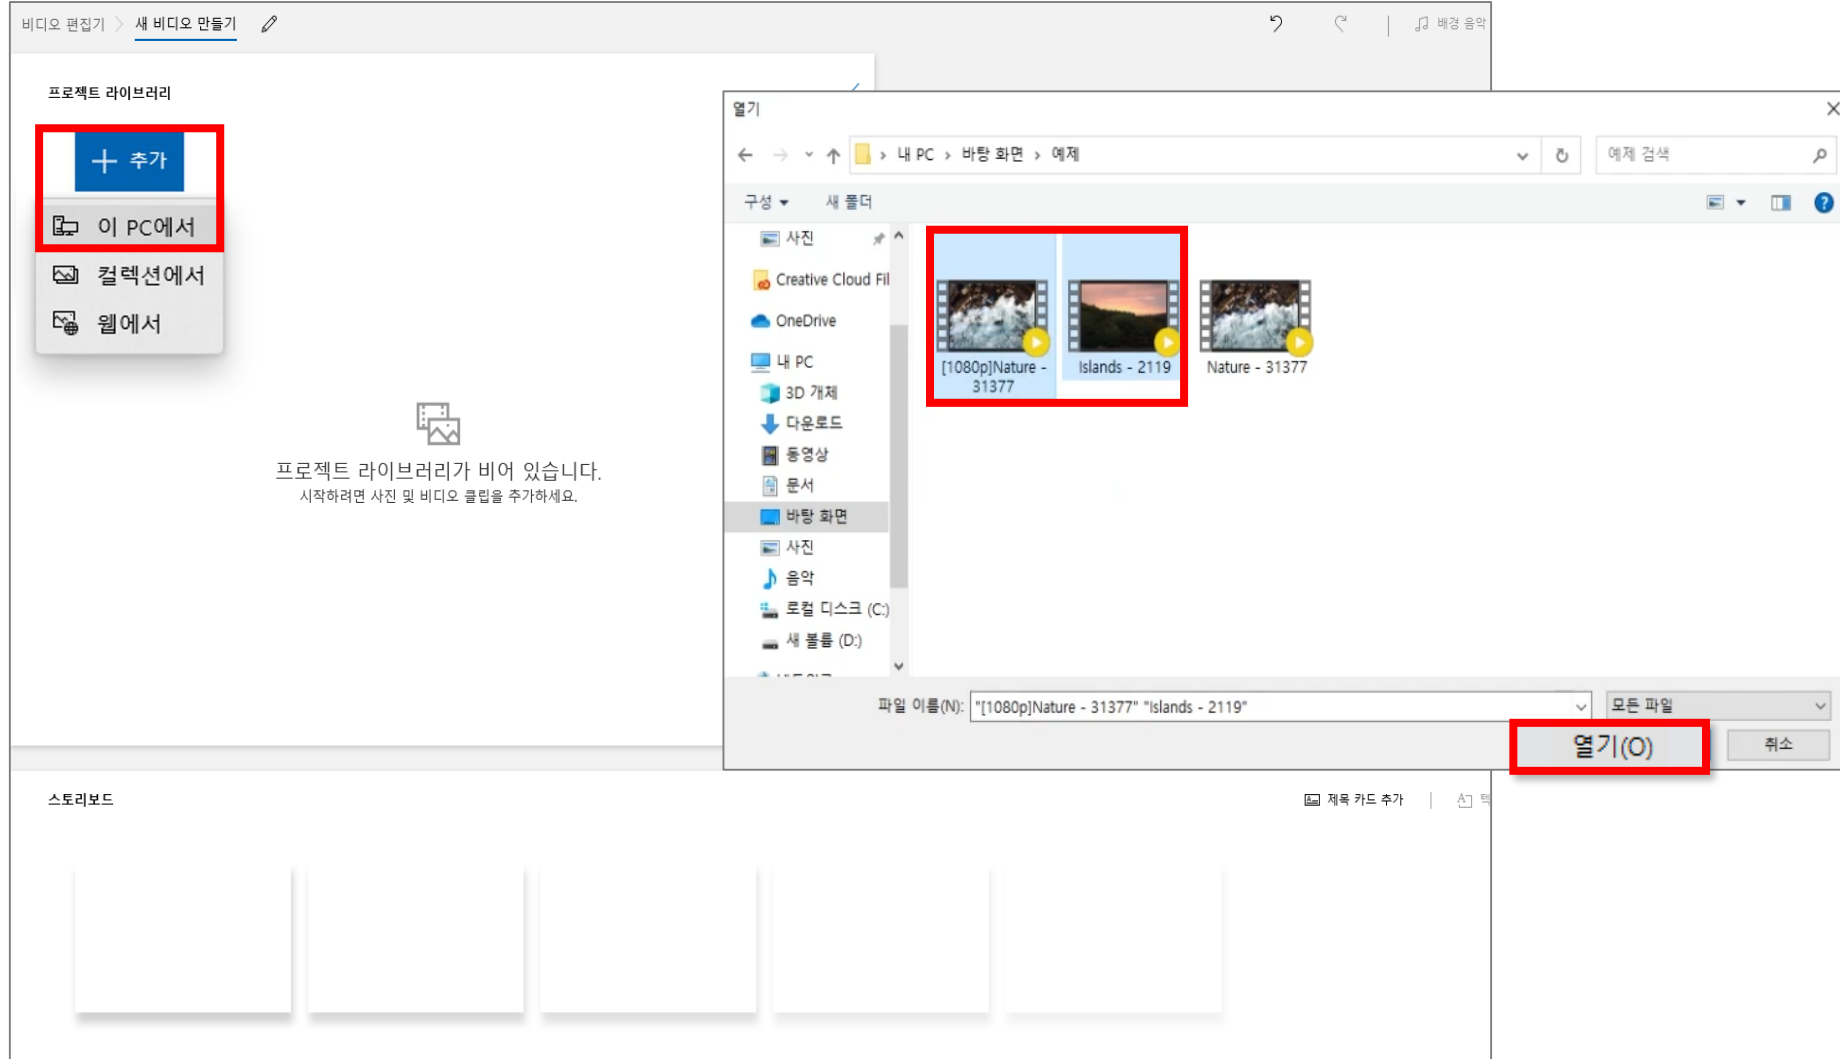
비디오 편집기 > 새 비디오 만들기

배경 음악

프로젝트 라이브러리

+ 추가

이 PC에서

컬렉션에서

웹에서

프로젝트 라이브러리가 비어 있습니다.
시작하려면 사진 및 비디오 클립을 추가하세요.

열기

내 PC > 바탕 화면 > 예제

예제 검색

구성 ▾ 새 폴더

사진
Creative Cloud Fil
OneDrive
내 PC
3D 개체
다운로드
동영상
문서
바탕 화면
사진
음악
로컬 디스크 (C:)
새 볼륨 (D:)

[1080p]Nature - 31377

Islands - 2119

Nature - 31377

파일 이름(N): "[1080p]Nature - 31377" "Islands - 2119"

모든 파일

열기(O)

취소

스토리보드

제목 카드 추가